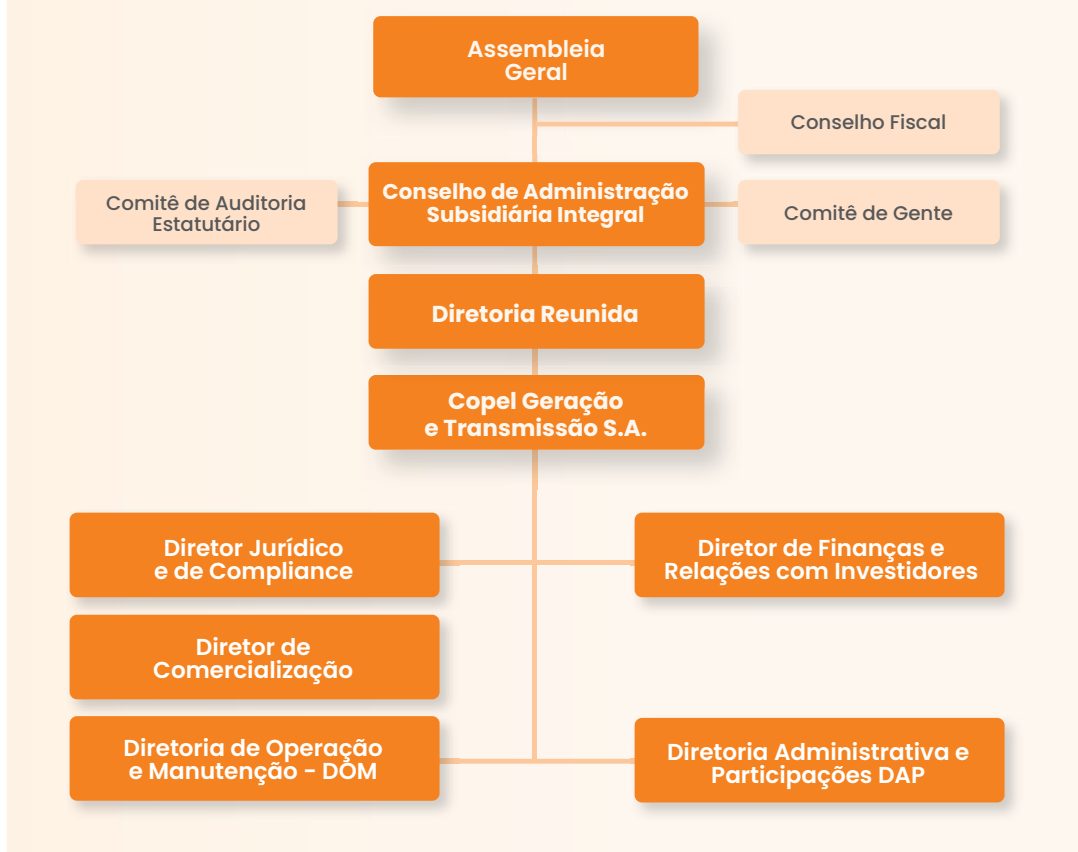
Assembleia Geral

Conselho Fiscal

Comitê de Auditoria Estatutário

Conselho de Administração Subsidiária Integral

Comitê de Gente

Diretoria Reunida

Copel Geração e Transmissão S.A.

Diretor Jurídico e de Compliance

Diretor de Finanças e Relações com Investidores

Diretor de Comercialização

Diretoria de Operação e Manutenção - DOM

Diretoria Administrativa e Participações DAP